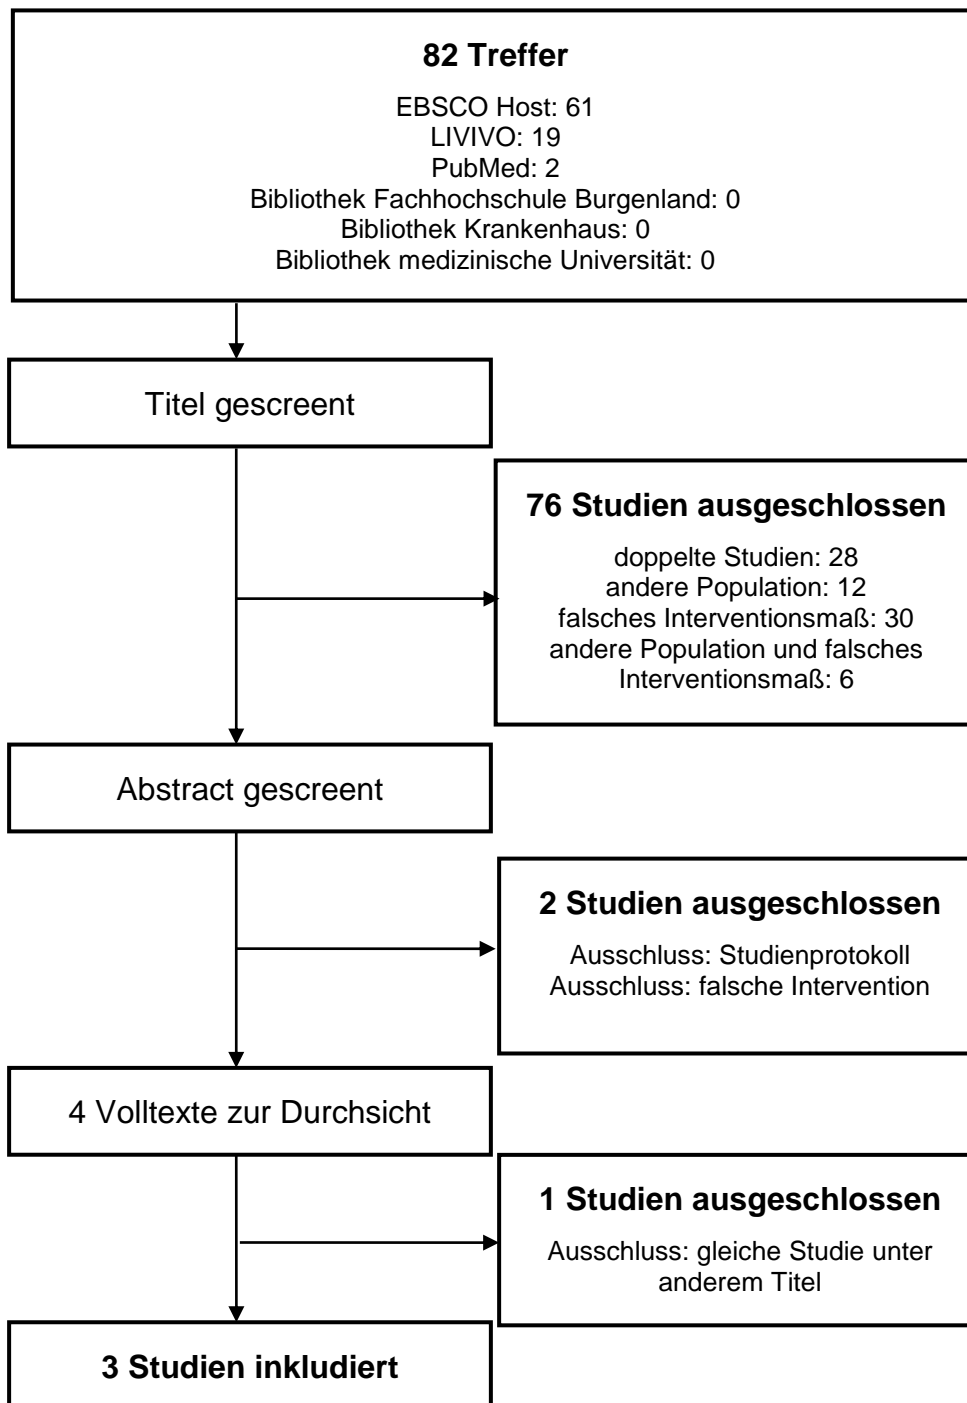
**82 Treffer**

EBSCO Host: 61
LIVIVO: 19
PubMed: 2
Bibliothek Fachhochschule Burgenland: 0
Bibliothek Krankenhaus: 0
Bibliothek medizinische Universität: 0

Titel gescreent

**76 Studien ausgeschlossen**

doppelte Studien: 28
andere Population: 12
falsches Interventionsmaß: 30
andere Population und falsches Interventionsmaß: 6

Abstract gescreent

**2 Studien ausgeschlossen**

Ausschluss: Studienprotokoll
Ausschluss: falsche Intervention

4 Volltexte zur Durchsicht

**1 Studien ausgeschlossen**

Ausschluss: gleiche Studie unter anderem Titel

**3 Studien inkludiert**